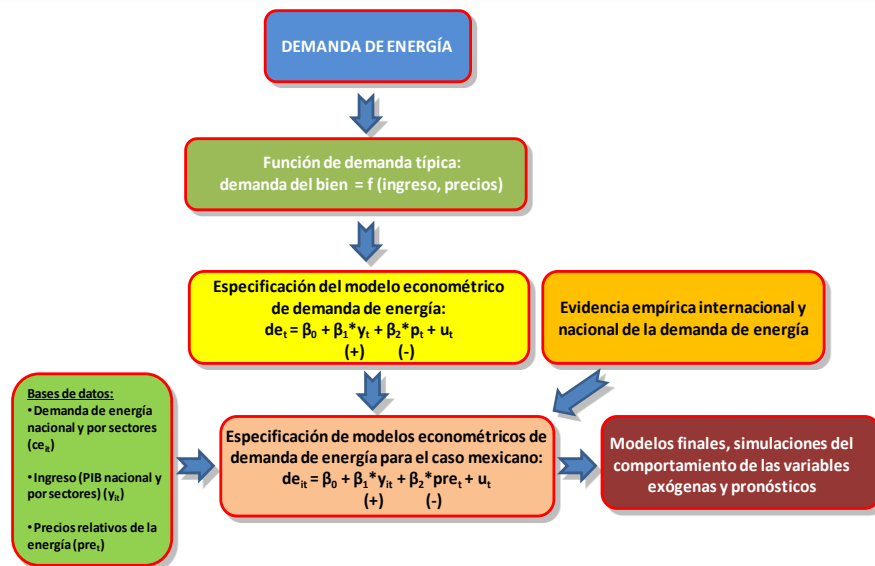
DEMANDA DE ENERGÍA

Función de demanda típica:
demanda del bien = f (ingreso, precios)

Especificación del modelo econométrico de demanda de energía:
$de_t = \beta_0 + \beta_1 * y_t + \beta_2 * p_t + u_t$
(+) (-)

Evidencia empírica internacional y nacional de la demanda de energía

Bases de datos:
• Demanda de energía nacional y por sectores ($ce_{it}$)
• Ingreso (PIB nacional y por sectores) ($y_{it}$)
• Precios relativos de la energía ($pre_t$)

Especificación de modelos econométricos de demanda de energía para el caso mexicano:
$de_{it} = \beta_0 + \beta_1 * y_{it} + \beta_2 * pre_t + u_t$
(+) (-)

Modelos finales, simulaciones del comportamiento de las variables exógenas y pronósticos